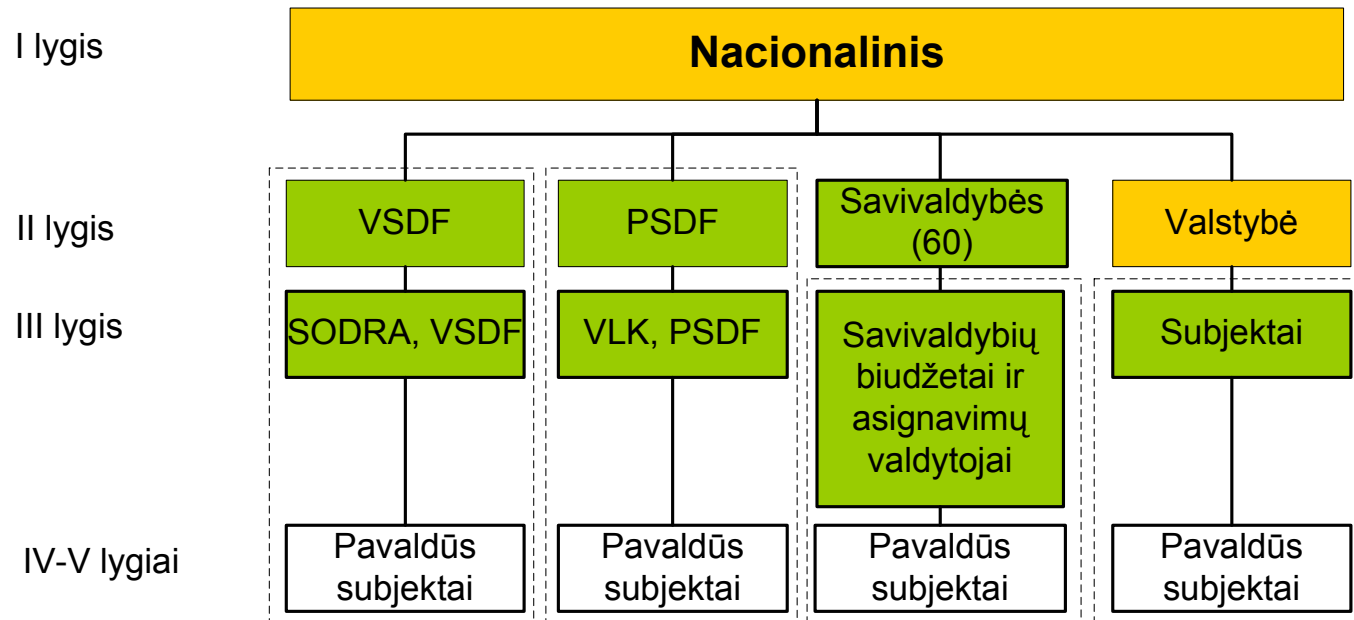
I lygis

Nacionalinis

II lygis

VSDF

PSDF

Savivaldybės (60)

Valstybė

III lygis

SODRA, VSDF

VLK, PSDF

Savivaldybių biudžetai ir asignavimų valdytojai

Subjektai

IV-V lygiai

Pavaldūs subjektai

Pavaldūs subjektai

Pavaldūs subjektai

Pavaldūs subjektai